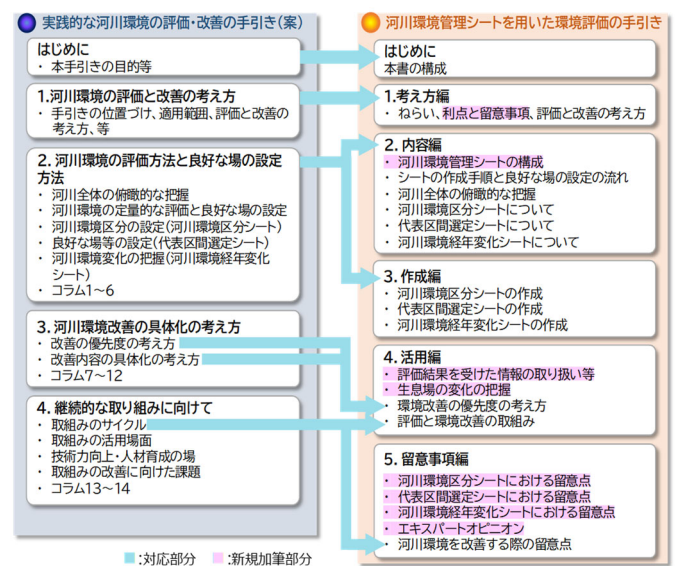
実践的な河川環境の評価・改善の手引き（案）

はじめに
・ 本手引きの目的等

1.河川環境の評価と改善の考え方
・ 手引きの位置づけ、適用範囲、評価と改善の考え方、等

2. 河川環境の評価方法と良好な場の設定方法
・ 河川全体の俯瞰的な把握
・ 河川環境の定量的な評価と良好な場の設定
・ 河川環境区分の設定（河川環境区分シート）
・ 良好な場等の設定（代表区間選定シート）
・ 河川環境変化の把握（河川環境経年変化シート）
・ コラム1～6

3. 河川環境改善の具体化の考え方
・ 改善の優先度の考え方
・ 改善内容の具体化の考え方
・ コラム7～12

4. 継続的な取り組みに向けて
・ 取組みのサイクル
・ 取組みの活用場面
・ 技術力向上・人材育成の場
・ 取組みの改善に向けた課題
・ コラム13～14

河川環境管理シートを用いた環境評価の手引き

はじめに
本書の構成

1.考え方編
・ ねらい、利点と留意事項、評価と改善の考え方

2. 内容編
・ 河川環境管理シートの構成
・ シートの作成手順と良好な場の設定の流れ
・ 河川全体の俯瞰的な把握
・ 河川環境区分シートについて
・ 代表区間選定シートについて
・ 河川環境経年変化シートについて

3. 作成編
・ 河川環境区分シートの作成
・ 代表区間選定シートの作成
・ 河川環境経年変化シートの作成

4. 活用編
・ 評価結果を受けた情報の取り扱い等
・ 生息場の変化の把握
・ 環境改善の優先度の考え方
・ 評価と環境改善の取組み

5. 留意事項編
・ 河川環境区分シートにおける留意点
・ 代表区間選定シートにおける留意点
・ 河川環境経年変化シートにおける留意点
・ エキスパートオピニオン
・ 河川環境を改善する際の留意点

:対応部分　:新規加筆部分